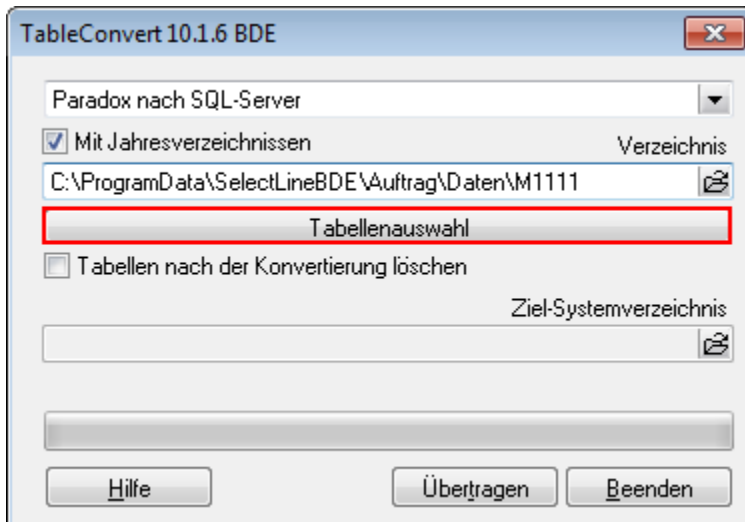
TableConvert 10.1.6 BDE

Paradox nach SQL-Server

Mit Jahresverzeichnissen

Verzeichnis

C:\ProgramData\SelectLineBDE\Auftrag\Daten\M1111

Tabellenauswahl

Tabellen nach der Konvertierung löschen

Ziel-Systemverzeichnis

Hilfe

Übertragen

Beenden